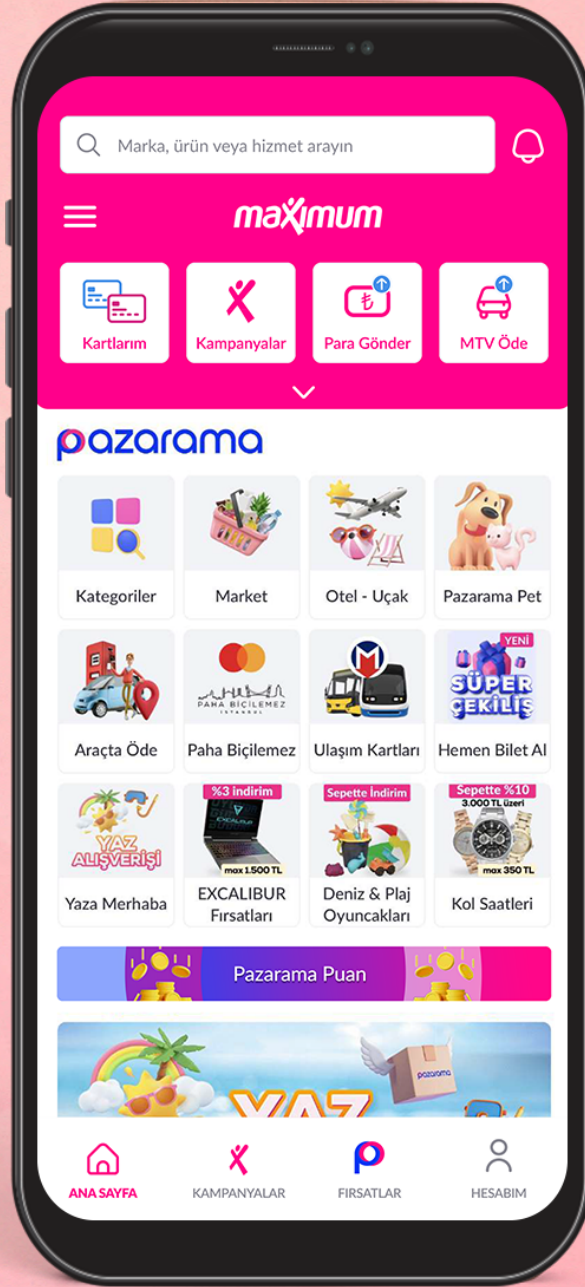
Marka, ürün veya hizmet arayın

maximum

Kartlarım
Kampanyalar
Para Gönder
MTV Öde

pazarama

Kategoriler
Market
Otel - Uçak
Pazarama Pet

Araçta Öde
PAHA BİÇİLEMEZ İSTANBUL
Paha Biçilemez
Ulaşım Kartları
YENİ
SÜPER ÇEKİLİŞ
Hemen Bilet Al

YAZ ALIŞVERİŞİ
Yaza Merhaba
%3 indirim
max 1.500 TL
EXCALIBUR Fırsatları
Sepette İndirim
Deniz & Plaj Oyuncakları
Sepette %10
3.000 TL üzeri
max 350 TL
Kol Saatleri

Pazarama Puan

pazarama
YAZ

ANA SAYFA
KAMPANYALAR
FIRSATLAR
HESABIM